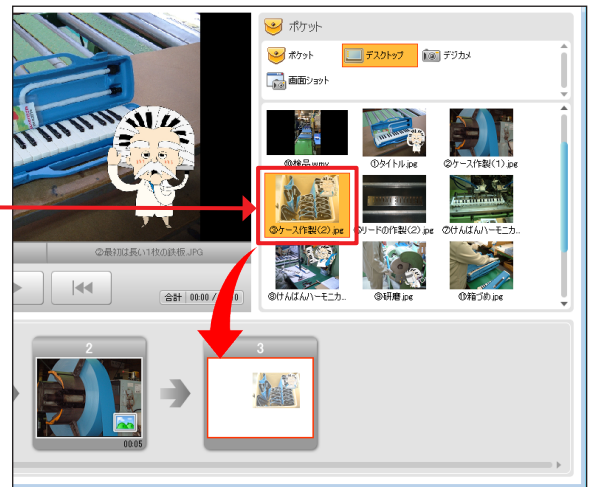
ポケット

ポケット
デスクトップ
デジカメ
画面ショット

⑩製品.wmv
①タイトル.jpg
②ケース作製(1).jpg
③ケース作製(2).jpg
④リードの作製(2).jpg
⑦けんばんハーモニカ...
⑧けんばんハーモニカ...
⑨研磨.jpg
⑪箱づめ.jpg

②最初は長い1枚の鉄板.JPG

合計 00:00 / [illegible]

2
00:05
3